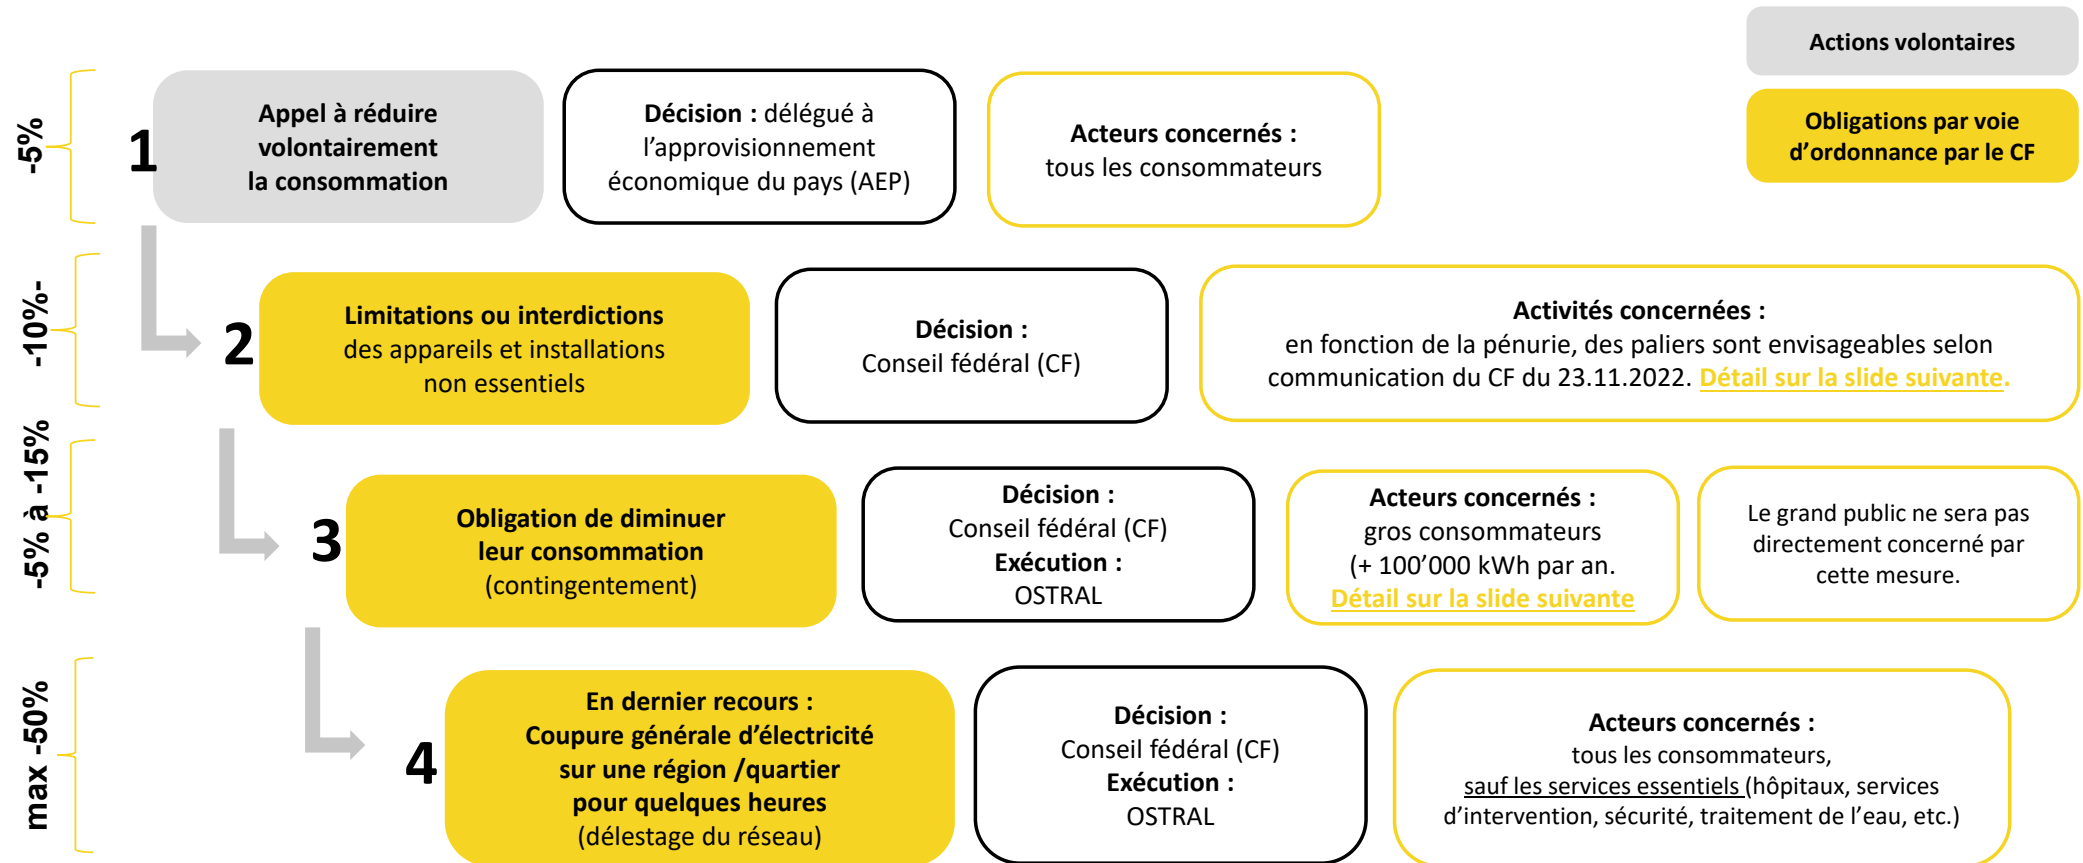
Actions volontaires

Obligations par voie d'ordonnance par le CF

-5%

1

Appel à réduire volontairement la consommation

Décision : délégué à l'approvisionnement économique du pays (AEP)

Acteurs concernés : tous les consommateurs

-10%-

2

Limitations ou interdictions des appareils et installations non essentiels

Décision : Conseil fédéral (CF)

Activités concernées : en fonction de la pénurie, des paliers sont envisageables selon communication du CF du 23.11.2022. Détail sur la slide suivante.

-5% à -15%

3

Obligation de diminuer leur consommation (contingentement)

Décision : Conseil fédéral (CF) Exécution : OSTRAL

Acteurs concernés : gros consommateurs (+ 100'000 kWh par an. Détail sur la slide suivante

Le grand public ne sera pas directement concerné par cette mesure.

max -50%

4

En dernier recours : Coupure générale d'électricité sur une région /quartier pour quelques heures (délestage du réseau)

Décision : Conseil fédéral (CF) Exécution : OSTRAL

Acteurs concernés : tous les consommateurs, sauf les services essentiels (hôpitaux, services d'intervention, sécurité, traitement de l'eau, etc.)